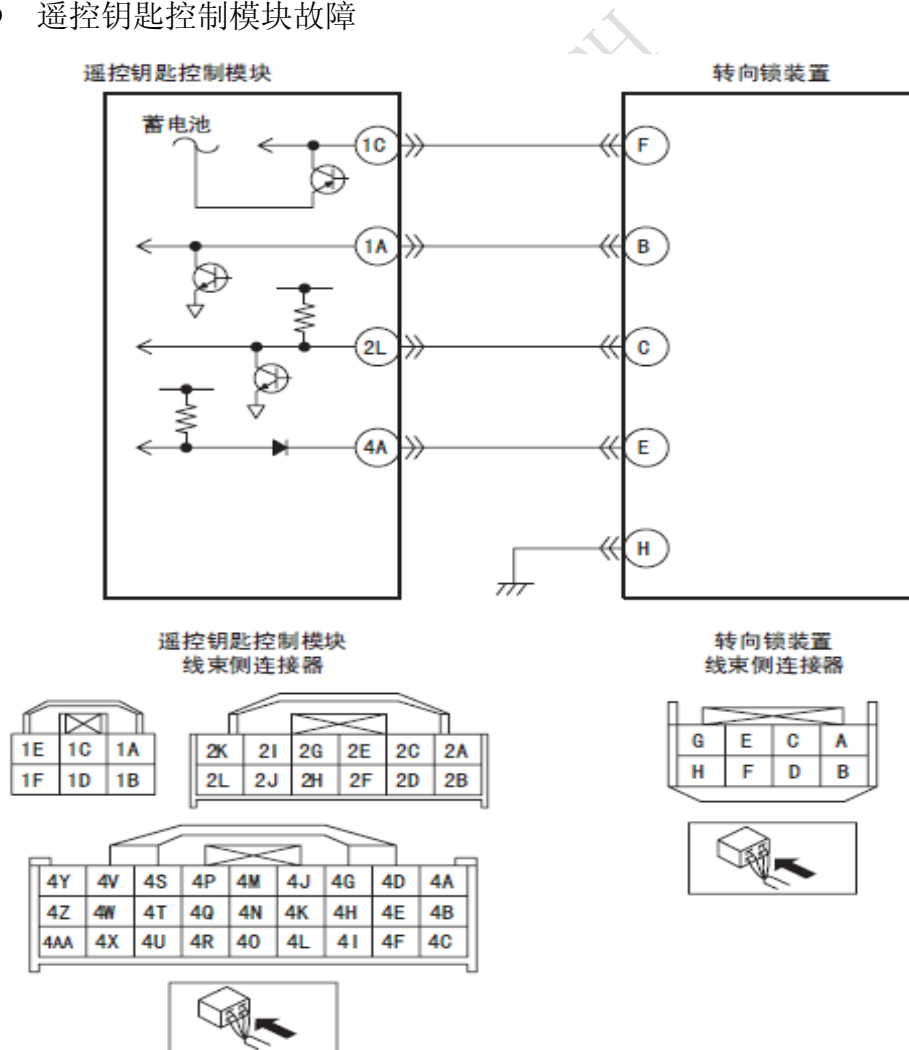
遥控钥匙控制模块故障

遥控钥匙控制模块

转向锁装置

蓄电池

1C

F

1A

B

2L

C

4A

E

H

遥控钥匙控制模块
线束侧连接器

| 1E | 1C | 1A |
|---|---|---|
| 1F | 1D | 1B |

| 2K | 2I | 2G | 2E | 2C | 2A |
|---|---|---|---|---|---|
| 2L | 2J | 2H | 2F | 2D | 2B |

| 4Y | 4V | 4S | 4P | 4M | 4J | 4G | 4D | 4A |
|---|---|---|---|---|---|---|---|---|
| 4Z | 4W | 4T | 4Q | 4N | 4K | 4H | 4E | 4B |
| 4AA | 4X | 4U | 4R | 4O | 4L | 4I | 4F | 4C |

转向锁装置
线束侧连接器

| G | E | C | A |
|---|---|---|---|
| H | F | D | B |